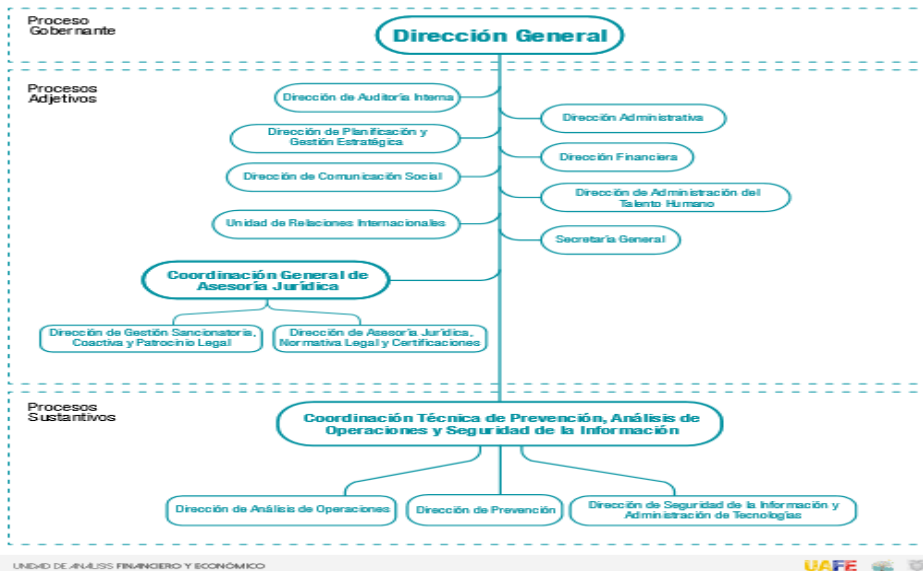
Proceso Gobernante

Dirección General

Procesos Adjetivos

Dirección de Auditoría Interna

Dirección de Planificación y Gestión Estratégica

Dirección de Comunicación Social

Unidad de Relaciones Internacionales

Dirección Administrativa

Dirección Financiera

Dirección de Administración del Talento Humano

Secretaría General

Coordinación General de Asesoría Jurídica

Dirección de Gestión Sancionatoria, Coactiva y Patrocinio Legal

Dirección de Asesoría Jurídica, Normativa Legal y Certificaciones

Procesos Sustantivos

Coordinación Técnica de Prevención, Análisis de Operaciones y Seguridad de la Información

Dirección de Análisis de Operaciones

Dirección de Prevención

Dirección de Seguridad de la Información y Administración de Tecnologías

UNIDAD DE ANÁLISIS FINANCIERO Y ECONÓMICO

UAFE